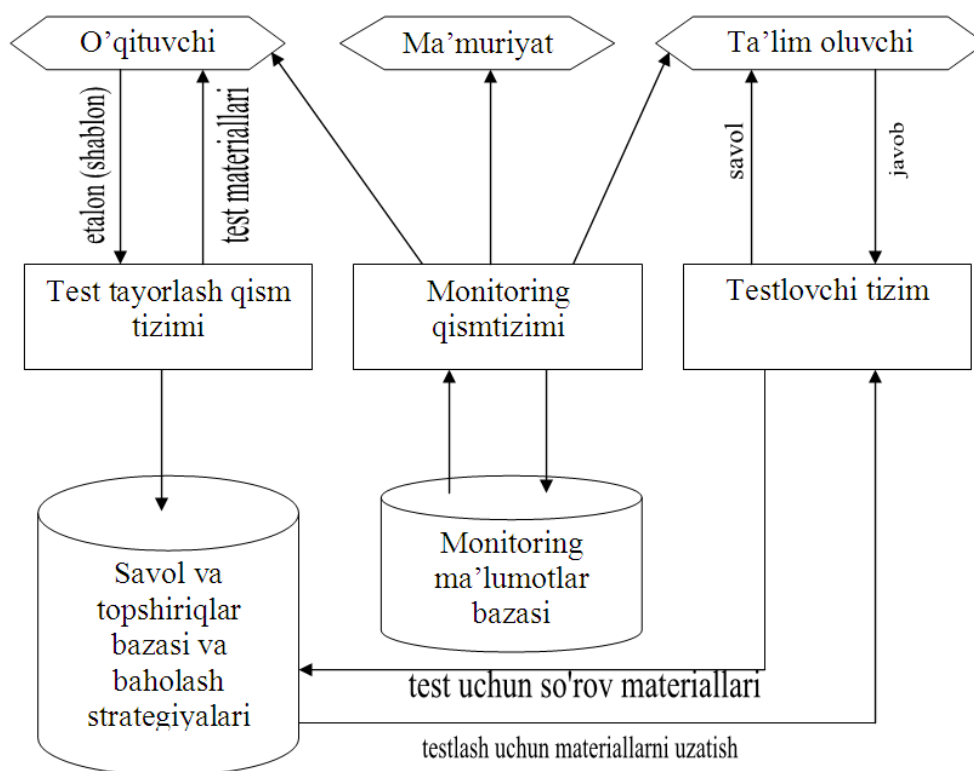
O’qituvchi

Ma’muriyat

Ta’lim oluvchi

etalon (shablon)

test materiallari

savol

javob

Test tayorlash qism tizimi

Monitoring qismtizimi

Testlovchi tizim

Savol va topshiriqlar bazasi va baholash strategiyalari

Monitoring ma’lumotlar bazasi

test uchun so'rov materiallari

testlash uchun materiallarni uzatish